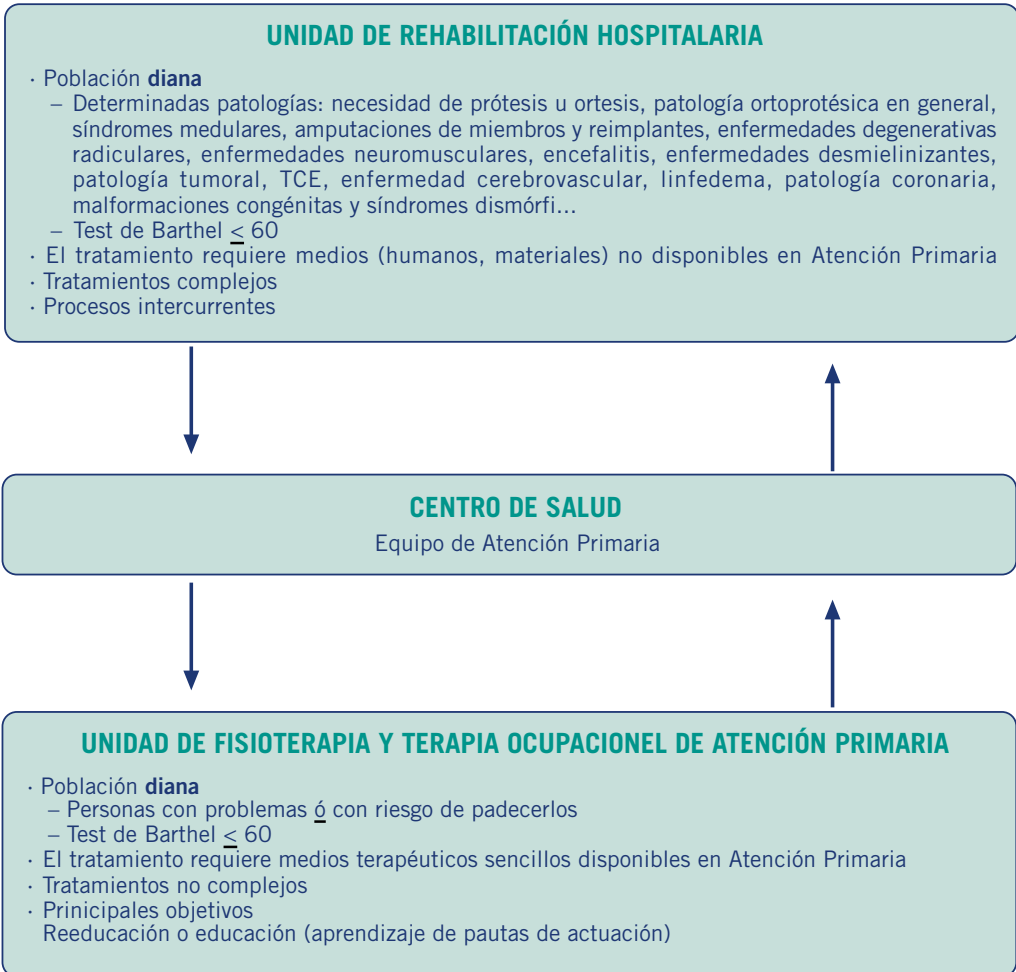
UNIDAD DE REHABILITACIÓN HOSPITALARIA

· Población **diana**
– Determinadas patologías: necesidad de prótesis u ortesis, patología ortoprotésica en general, síndromes medulares, amputaciones de miembros y reimplantes, enfermedades degenerativas radiculares, enfermedades neuromusculares, encefalitis, enfermedades desmielinizantes, patología tumoral, TCE, enfermedad cerebrovascular, linfedema, patología coronaria, malformaciones congénitas y síndromes dismórfi...
– Test de Barthel $\leq$ 60
· El tratamiento requiere medios (humanos, materiales) no disponibles en Atención Primaria
· Tratamientos complejos
· Procesos intercurrentes

CENTRO DE SALUD
Equipo de Atención Primaria

UNIDAD DE FISIOTERAPIA Y TERAPIA OCUPACIONEL DE ATENCIÓN PRIMARIA

· Población **diana**
– Personas con problemas ó con riesgo de padecerlos
– Test de Barthel $\leq$ 60
· El tratamiento requiere medios terapéuticos sencillos disponibles en Atención Primaria
· Tratamientos no complejos
· Prinicipales objetivos
Reeducación o educación (aprendizaje de pautas de actuación)